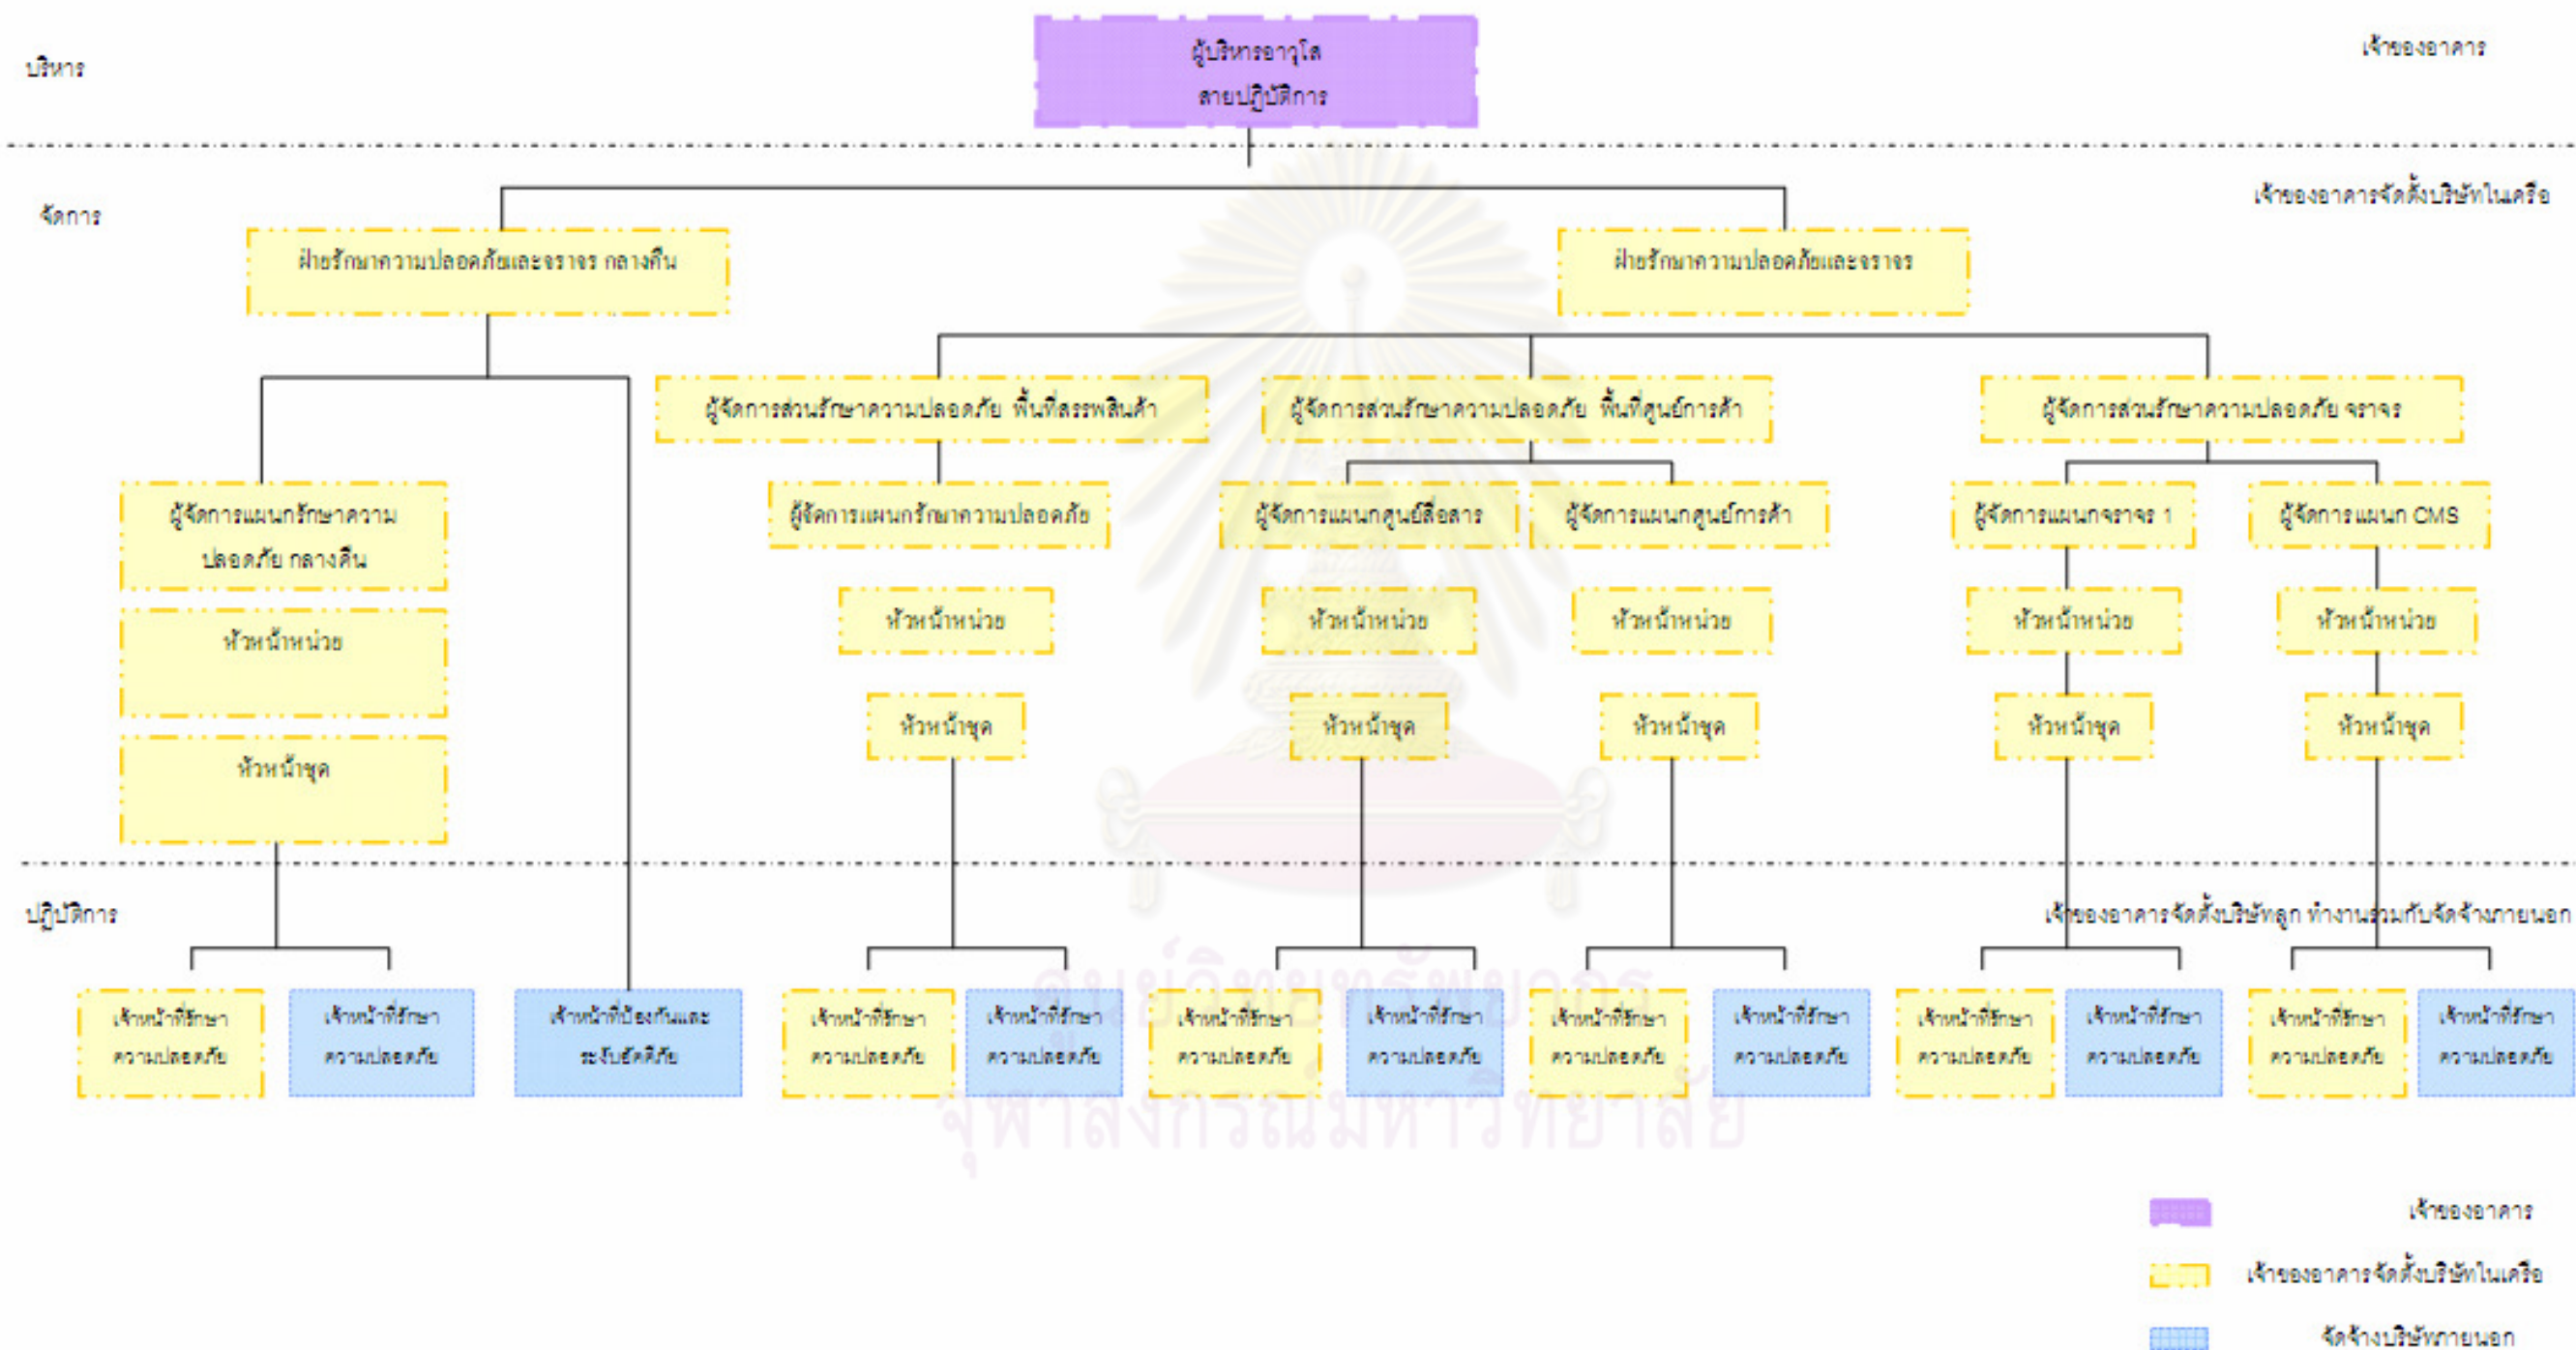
บริหาร

ผู้บริหารอาวุโส สายปฏิบัติการ

เจ้าของอาคาร

จัดการ

เจ้าของอาคารจัดตั้งบริษัทในเครือ

ฝ่ายรักษาความปลอดภัยและจราจร กลางคืน

ฝ่ายรักษาความปลอดภัยและจราจร

ผู้จัดการส่วนรักษาความปลอดภัย พื้นที่สรรพสินค้า

ผู้จัดการส่วนรักษาความปลอดภัย พื้นที่ศูนย์การค้า

ผู้จัดการส่วนรักษาความปลอดภัย จราจร

ผู้จัดการแผนกรักษาความปลอดภัย กลางคืน

ผู้จัดการแผนกรักษาความปลอดภัย

ผู้จัดการแผนกศูนย์สื่อสาร

ผู้จัดการแผนกศูนย์การค้า

ผู้จัดการแผนกจราจร 1

ผู้จัดการแผนก CMS

หัวหน้าหน่วย

หัวหน้าหน่วย

หัวหน้าหน่วย

หัวหน้าหน่วย

หัวหน้าหน่วย

หัวหน้าหน่วย

หัวหน้าชุด

หัวหน้าชุด

หัวหน้าชุด

หัวหน้าชุด

หัวหน้าชุด

หัวหน้าชุด

ปฏิบัติการ

เจ้าของอาคารจัดตั้งบริษัทลูก ทำงานร่วมกับจัดจ้างภายนอก

เจ้าหน้าที่รักษาความปลอดภัย

เจ้าหน้าที่รักษาความปลอดภัย

เจ้าหน้าที่ป้องกันและระงับอัคคีภัย

เจ้าหน้าที่รักษาความปลอดภัย

เจ้าหน้าที่รักษาความปลอดภัย

เจ้าหน้าที่รักษาความปลอดภัย

เจ้าหน้าที่รักษาความปลอดภัย

เจ้าหน้าที่รักษาความปลอดภัย

เจ้าหน้าที่รักษาความปลอดภัย

เจ้าหน้าที่รักษาความปลอดภัย

เจ้าหน้าที่รักษาความปลอดภัย

เจ้าหน้าที่รักษาความปลอดภัย

เจ้าหน้าที่รักษาความปลอดภัย

ศูนย์วิทยทรัพยากร
จุฬาลงกรณ์มหาวิทยาลัย

เจ้าของอาคาร

เจ้าของอาคารจัดตั้งบริษัทในเครือ

จัดจ้างบริษัทภายนอก